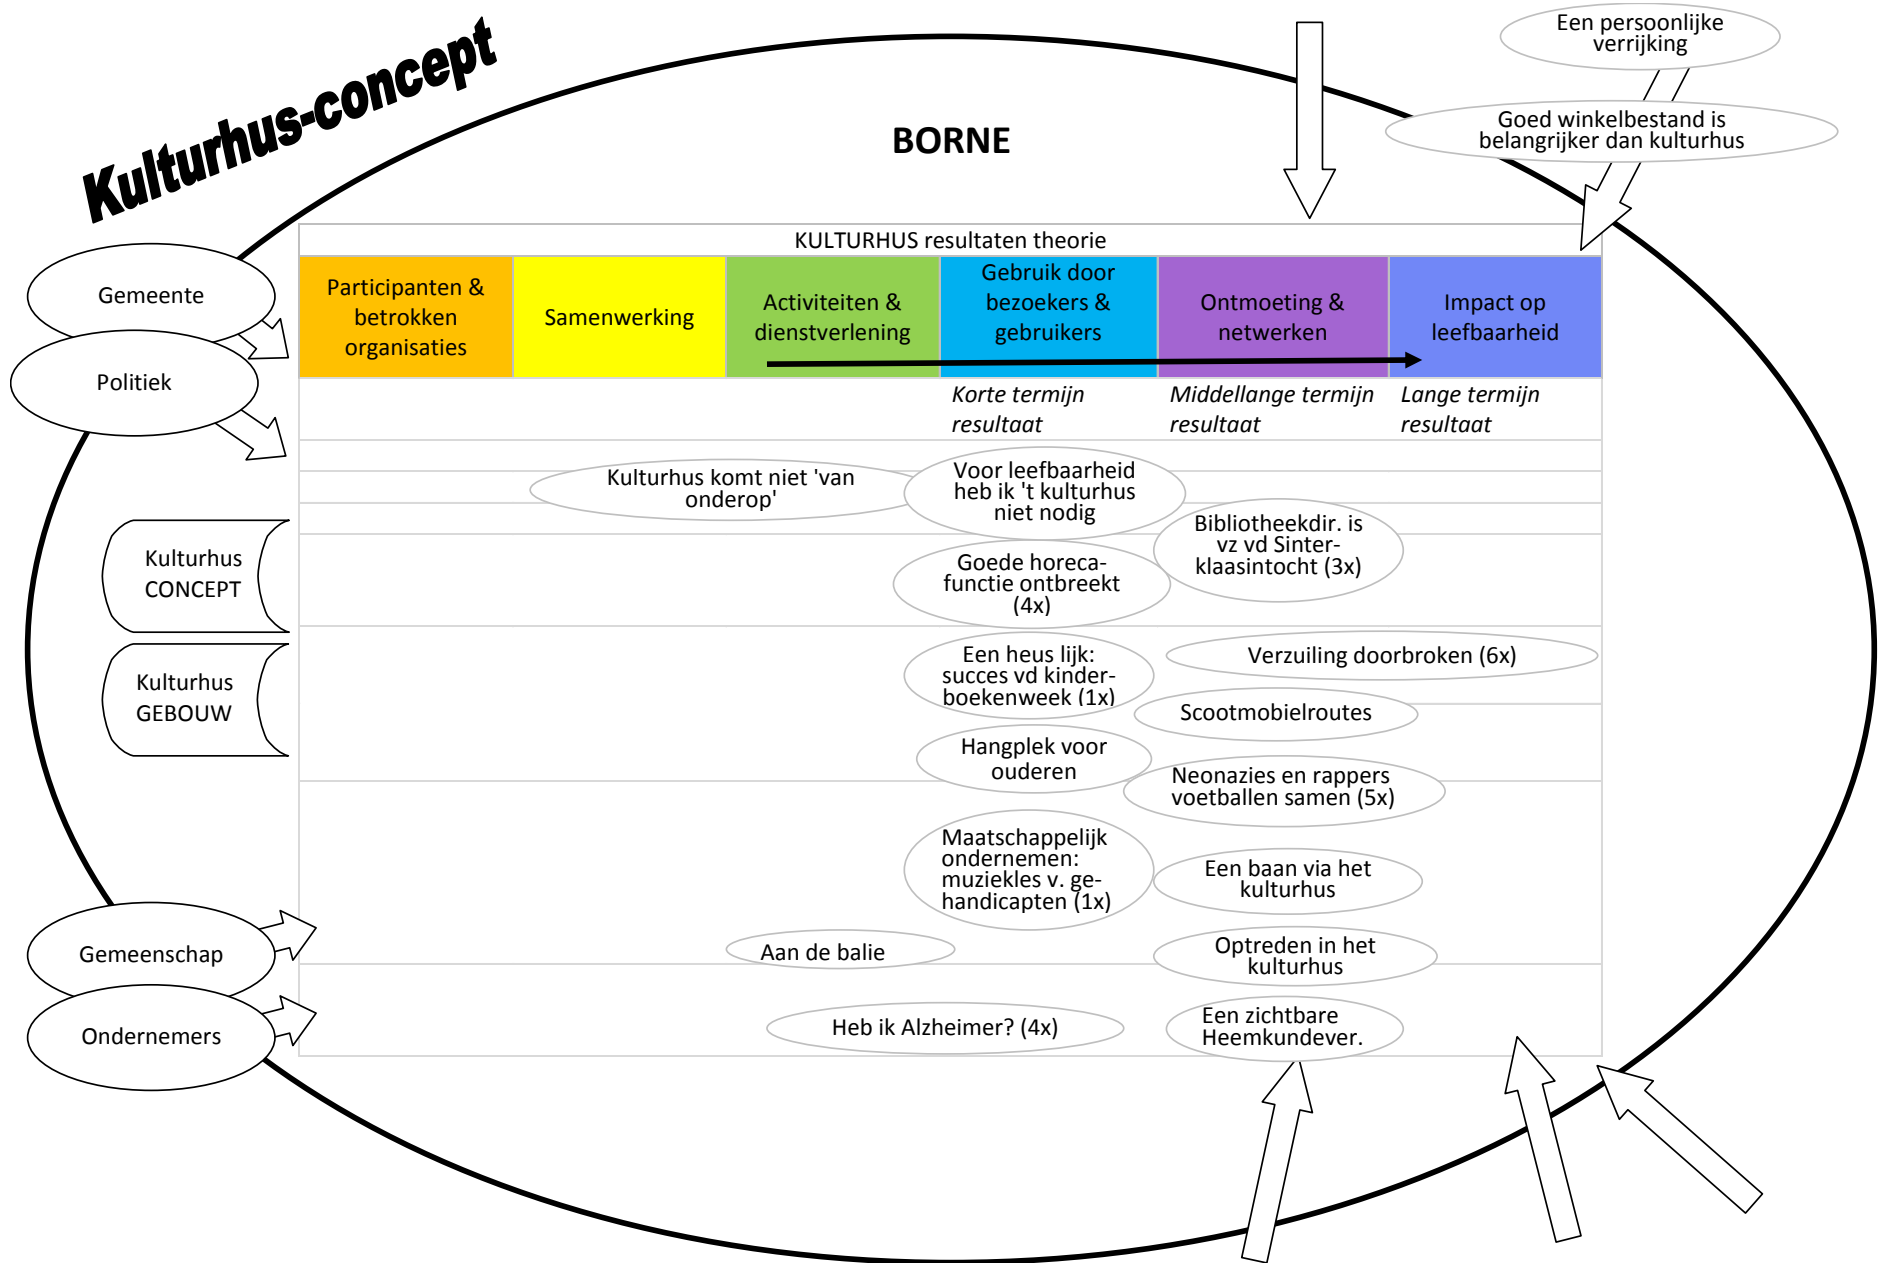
Kulturhus-concept

BORNE

Een persoonlijke verrijking

Goed winkelbestand is belangrijker dan kulturhus

KULTURHUS resultaten theorie

| Participanten & betrokken organisaties | Samenwerking | Activiteiten & dienstverlening | Gebruik door bezoekers & gebruikers | Ontmoeting & netwerken | Impact op leefbaarheid |
|---|---|---|---|---|---|
| | | | Korte termijn resultaat | Middellange termijn resultaat | Lange termijn resultaat |

Gemeente

Politiek

Kulturhus CONCEPT

Kulturhus GEBOUW

Gemeenschap

Ondernemers

Kulturhus komt niet 'van onderop'

Voor leefbaarheid heb ik 't kulturhus niet nodig

Bibliotheekdir. is vz vd Sinterklaasintocht (3x)

Goede horecafunctie ontbreekt (4x)

Een heus lijk: succes vd kinderboekenweek (1x)

Verzuiling doorbroken (6x)

Scootmobielroutes

Hangplek voor ouderen

Neonazies en rappers voetballen samen (5x)

Maatschappelijk ondernemen: muziekles v. gehandicapten (1x)

Een baan via het kulturhus

Aan de balie

Optreden in het kulturhus

Heb ik Alzheimer? (4x)

Een zichtbare Heemkundever.